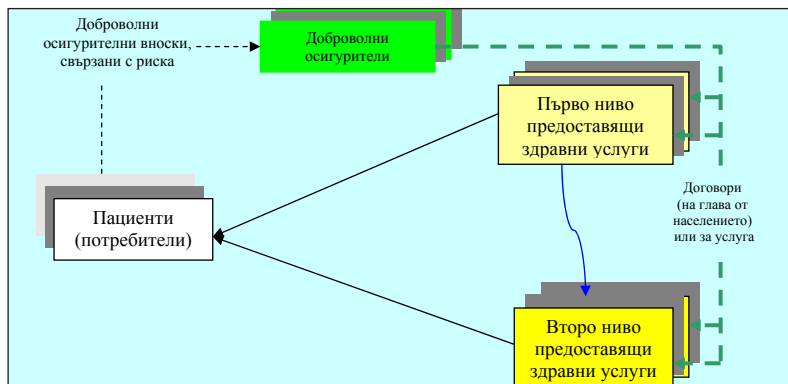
Доброволни осигурителни вноски, свързани с риска

Доброволни осигурители

Първо ниво предоставящи здравни услуги

Пациенти (потребители)

Договори (на глава от населението) или за услуга

Второ ниво предоставящи здравни услуги